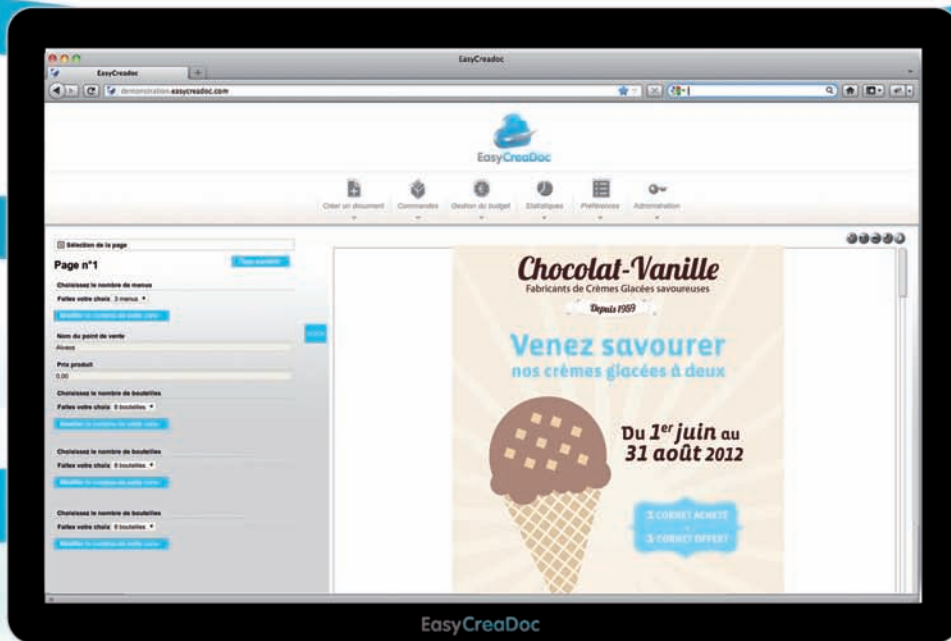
EasyCreadoc

EasyCreadoc

demonstration.easycreadoc.com

EasyCreaDoc

Créer un document
Commandes
Gestion du budget
Statistiques
Préférences
Administration

Sélection de la page

Page n°1

Page suivante

Choisissez le nombre de menus
Faites votre choix 3 menus

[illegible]

Nom du point de vente
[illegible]

Prix produit
0,00

Choisissez le nombre de bouteilles
Faites votre choix 6 bouteilles

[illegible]

Choisissez le nombre de bouteilles
Faites votre choix 6 bouteilles

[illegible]

Choisissez le nombre de bouteilles
Faites votre choix 6 bouteilles

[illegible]

Chocolat-Vanille
Fabricants de Crèmes Glacées savoureuses
Depuis 1959

Venez savourer
nos crèmes glacées à deux

Du $1^{er}$ juin au
31 août 2012

1 CORNET ACHETÉ
=
1 CORNET OFFERT

EasyCreaDoc